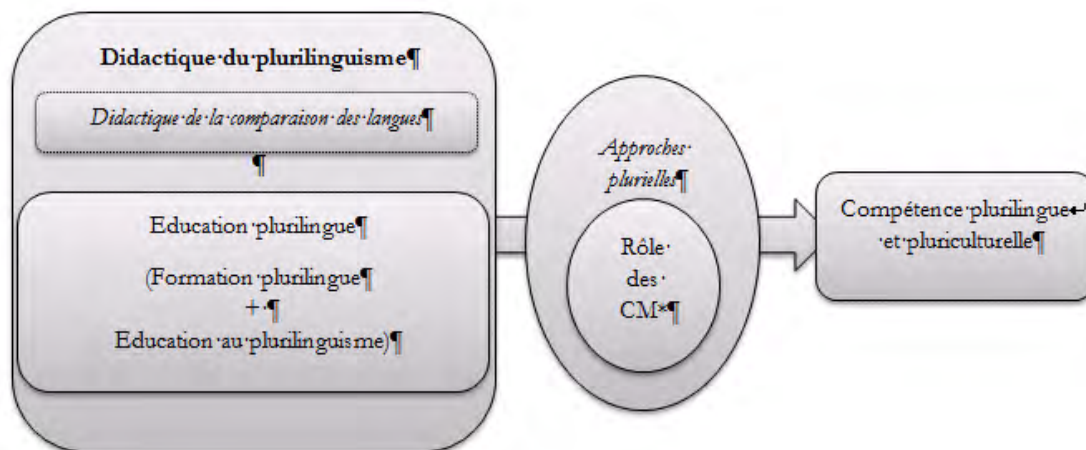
Didactique du plurilinguisme

Didactique de la comparaison des langues

Education plurilingue

(Formation plurilingue
+
Education au plurilinguisme)

Approches plurielles

Rôle des CM*

Compétence plurilingue et pluriculturelle